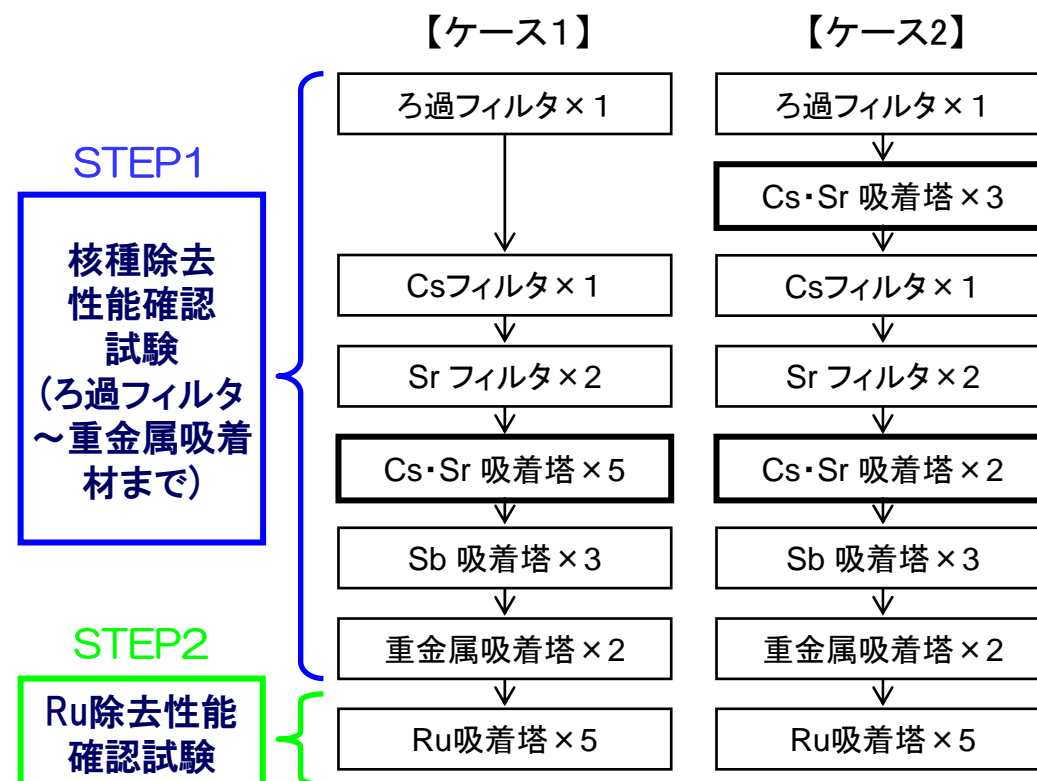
STEP1

核種除去性能確認試験（ろ過フィルタ～重金属吸着材まで）

STEP2

Ru除去性能確認試験

【ケース1】

ろ過フィルタ×１

Csフィルタ×１

Sr フィルタ×２

Cs･Sr 吸着塔×５

Sb 吸着塔×３

重金属吸着塔×２

Ru吸着塔×５

【ケース2】

ろ過フィルタ×１

Cs･Sr 吸着塔×３

Csフィルタ×１

Sr フィルタ×２

Cs･Sr 吸着塔×２

Sb 吸着塔×３

重金属吸着塔×２

Ru吸着塔×５